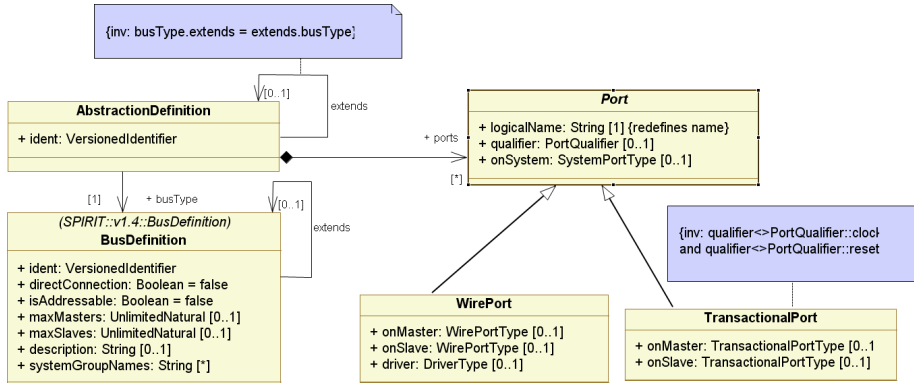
{inv: busType.extends = extends.busType}

[0..1]

extends

AbstractionDefinition

+ ident: VersionedIdentifier

+ ports

[1]

+ busType

[0..1]

extends

(SPIRIT::v1.4::BusDefinition)
BusDefinition

+ ident: VersionedIdentifier
+ directConnection: Boolean = false
+ isAddressable: Boolean = false
+ maxMasters: UnlimitedNatural [0..1]
+ maxSlaves: UnlimitedNatural [0..1]
+ description: String [0..1]
+ systemGroupNames: String [*]

Port

+ logicalName: String [1] {redefines name}
+ qualifier: PortQualifier [0..1]
+ onSystem: SystemPortType [0..1]

[*]

{inv: qualifier<>PortQualifier::clock and qualifier<>PortQualifier::reset

WirePort

+ onMaster: WirePortType [0..1]
+ onSlave: WirePortType [0..1]
+ driver: DriverType [0..1]

TransactionalPort

+ onMaster: TransactionalPortType [0..1
+ onSlave: TransactionalPortType [0..1]